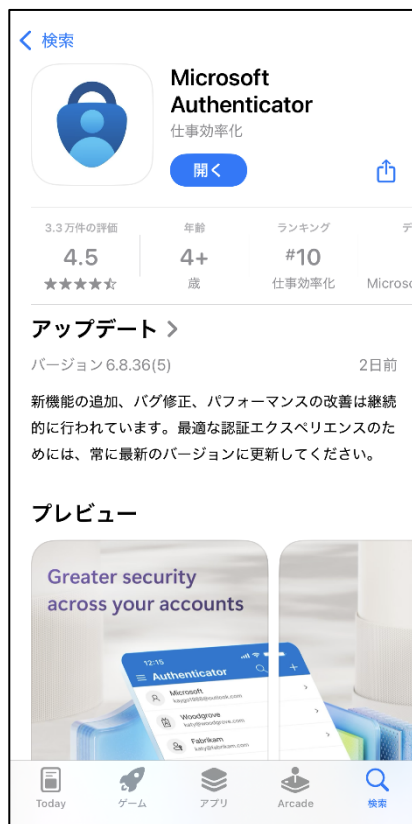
< 検索

Microsoft Authenticator
仕事効率化

開く

3.3万件の評価
4.5
★★★★★

年齢
4+
歳

ランキング
#10
仕事効率化

デ
Microso

アップデート >

バージョン6.8.36(5)

2日前

新機能の追加、バグ修正、パフォーマンスの改善は継続的に行われています。最適な認証エクスペリエンスのためには、常に最新のバージョンに更新してください。

プレビュー

Greater security across your accounts

12:15
Authenticator
Microsoft
kaygri@outlook.com
Woodgrove
kay@woodgrove.com
Fabrikam
kay@fabrikam.com

Today
ゲーム
アプリ
Arcade
検索